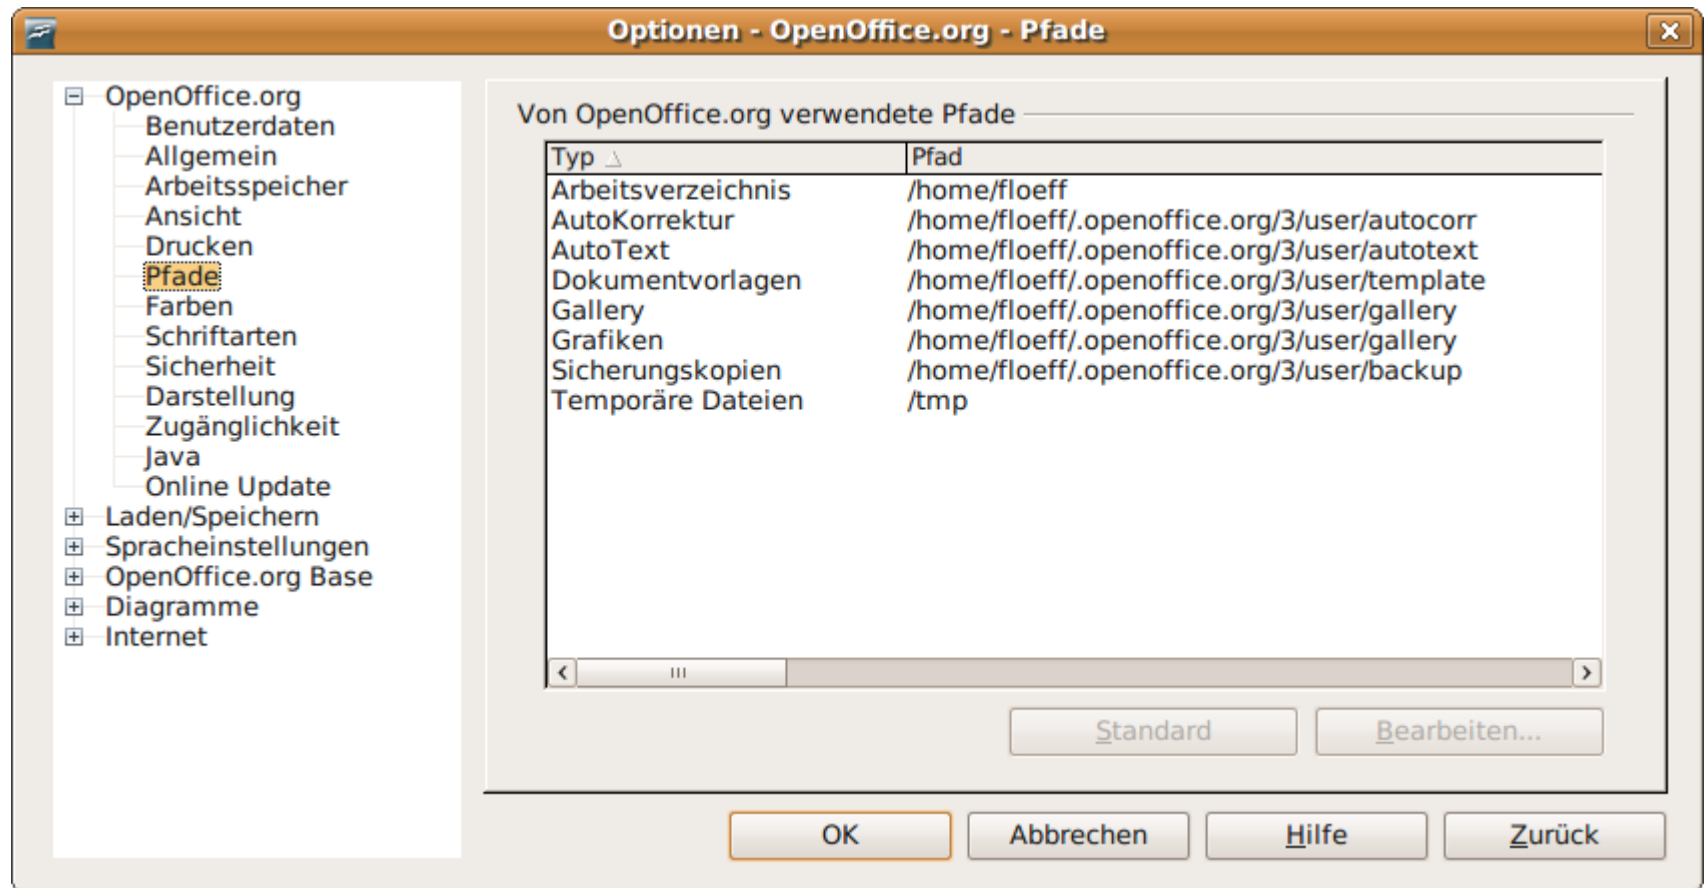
Optionen - OpenOffice.org - Pfade

OpenOffice.org
Benutzerdaten
Allgemein
Arbeitsspeicher
Ansicht
Drucken
Pfade
Farben
Schriftarten
Sicherheit
Darstellung
Zugänglichkeit
Java
Online Update
Laden/Speichern
Spracheinstellungen
OpenOffice.org Base
Diagramme
Internet

Von OpenOffice.org verwendete Pfade

| Typ | Pfad |
|---|---|
| Arbeitsverzeichnis | /home/floeff |
| AutoKorrektur | /home/floeff/.openoffice.org/3/user/autocorr |
| AutoText | /home/floeff/.openoffice.org/3/user/autotext |
| Dokumentvorlagen | /home/floeff/.openoffice.org/3/user/template |
| Gallery | /home/floeff/.openoffice.org/3/user/gallery |
| Grafiken | /home/floeff/.openoffice.org/3/user/gallery |
| Sicherungskopien | /home/floeff/.openoffice.org/3/user/backup |
| Temporäre Dateien | /tmp |

Standard
Bearbeiten...

OK
Abbrechen
Hilfe
Zurück